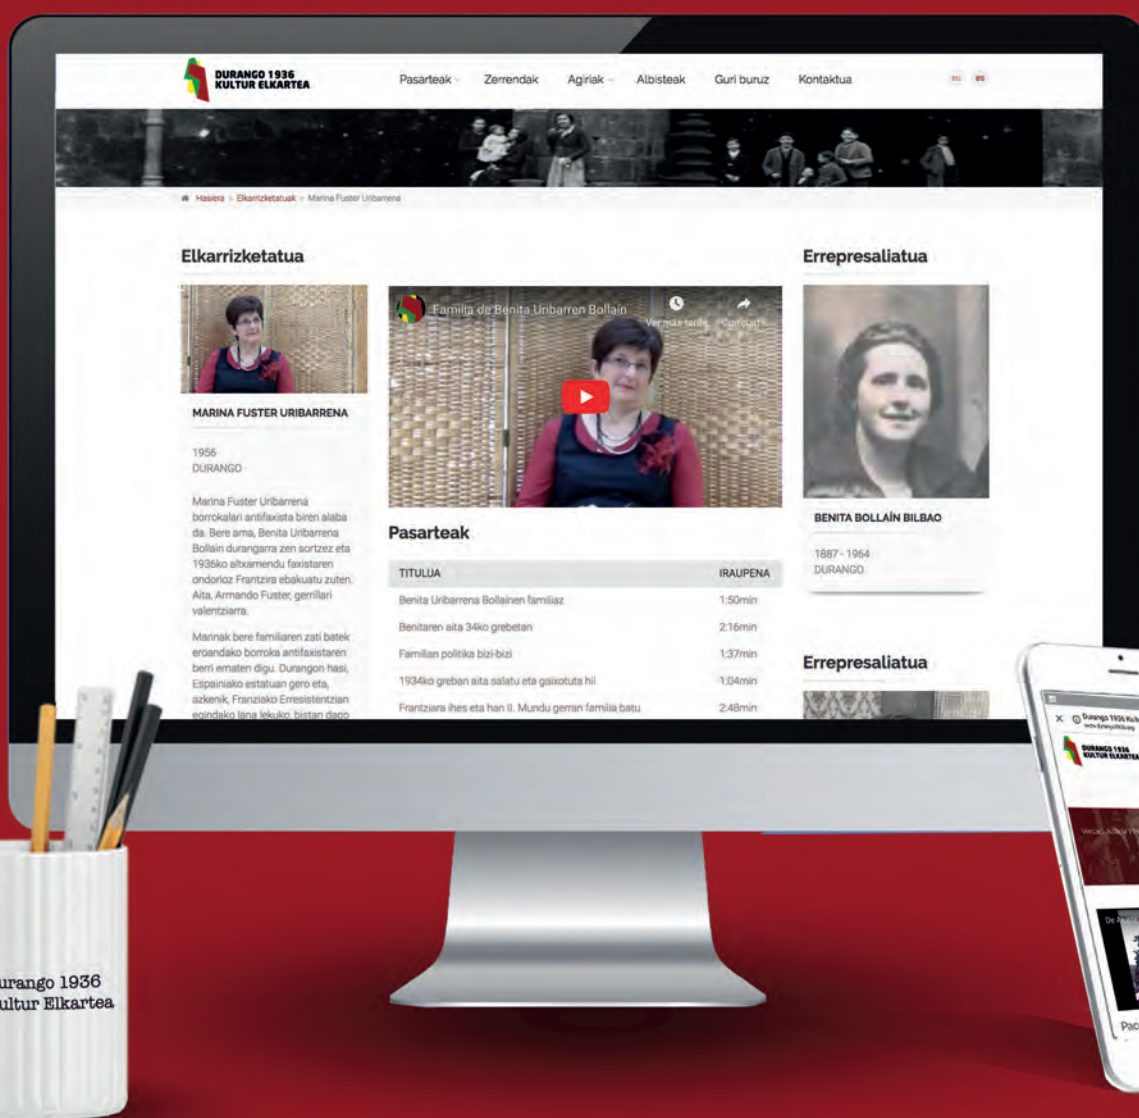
DURANGO 1936 KULTUR ELKARTEA

Pasarteak Zerrendak Agiriak Albisteak Guri buruz Kontaktua

eu es

Hasiera > Elkarrizketatuak > Marina Fuster Uribarrena

Elkarrizketatua

MARINA FUSTER URIBARRENA

1956
DURANGO

Marina Fuster Uribarrena borrokalari antifaxista biren alaba da. Bere ama, Benita Uribarrena Bollain durangarra zen sortzez eta 1936ko altxamendu faxistaren ondorioz Frantzira ebakuatu zuten. Aita, Armando Fuster, gerrillari valentziarra.

Marinak bere familiaren zati batek eroandako borroka antifaxistaren berri ematen digu. Durangon hasi, Espainiako estatuan gero eta, azkenik, Frantziako Erresistentzian egindako lana lekuko, bistan dago

Familia de Benita Uribarren Bollain

Ver más tarde Compartir

Pasarteak

| TITULUA | IRAUPENA |
|---|---|
| Benita Uribarrena Bollainen familiaz | 1:50min |
| Benitaren aita 34ko grebetan | 2:16min |
| Familian politika bizi-bizi | 1:37min |
| 1934ko greban aita salatu eta gaixotuta hil | 1:04min |
| Frantziara ihes eta han II. Mundu gerran familia batu | 2:48min |

Errepresaliatua

BENITA BOLLAÍN BILBAO

1887 - 1964
DURANGO

Errepresaliatua

Durango 1936 Ku

DURANGO 1936 KULTUR ELKARTEA

Pac

urango 1936
ultur Elkartea